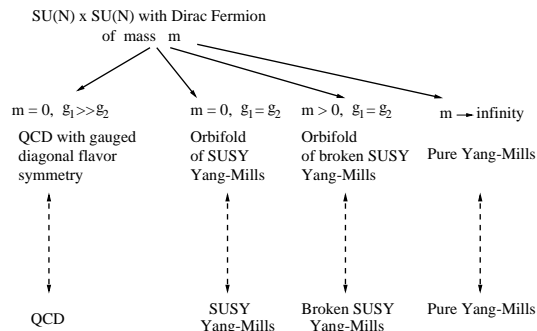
SU(N) x SU(N) with Dirac Fermion of mass m

$m = 0,\ g_1 >> g_2$

QCD with gauged diagonal flavor symmetry

QCD

$m = 0,\ g_1 = g_2$

Orbifold of SUSY Yang-Mills

SUSY Yang-Mills

$m > 0,\ g_1 = g_2$

Orbifold of broken SUSY Yang-Mills

Broken SUSY Yang-Mills

$m \rightarrow$ infinity

Pure Yang-Mills

Pure Yang-Mills